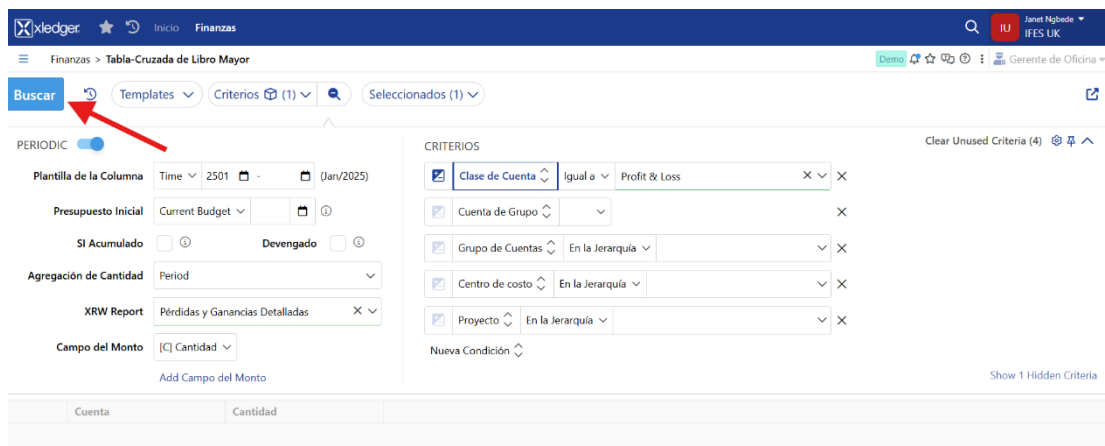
xledger Inicio Finanzas

Janet Ngbede
IU IFES UK

Finanzas > Tabla-Cruzada de Libro Mayor

Demo Gerente de Oficina

Buscar Templates Criterios (1) Seleccionados (1)

PERIODIC

Plantilla de la Columna Time 2501 - (Jan/2025)

Presupuesto Inicial Current Budget

SI Acumulado Devengado

Agregación de Cantidad Period

XRW Report Pérdidas y Ganancias Detalladas

Campo del Monto [C] Cantidad

Add Campo del Monto

CRITERIOS

Clear Unused Criteria (4)

| Clase de Cuenta | Igual a | Profit & Loss |
|---|---|---|
| Cuenta de Grupo | | |
| Grupo de Cuentas | En la Jerarquía | |
| Centro de costo | En la Jerarquía | |
| Proyecto | En la Jerarquía | |

Nueva Condición

Show 1 Hidden Criteria

| Cuenta | Cantidad |
|---|---|